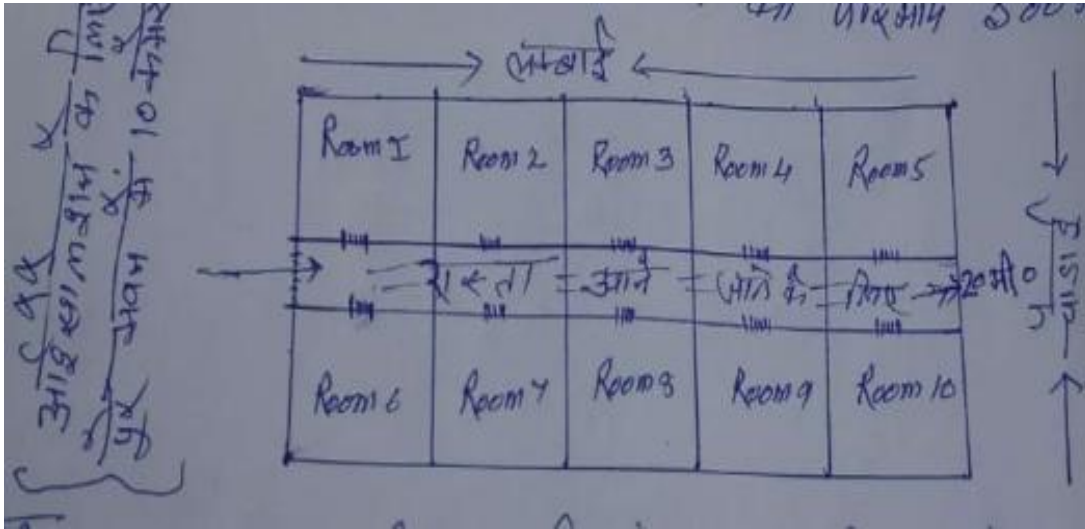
लम्बाई

| Room 1 | Room 2 | Room 3 | Room 4 | Room 5 |
|---|---|---|---|---|

रास्ता आने जाने के लिए 20 मी०

| Room 6 | Room 7 | Room 8 | Room 9 | Room 10 |
|---|---|---|---|---|

चौड़ाई

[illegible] आईसोलेशन के लि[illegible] पूरे भवन के 10 कमरे

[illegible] परिमाप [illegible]